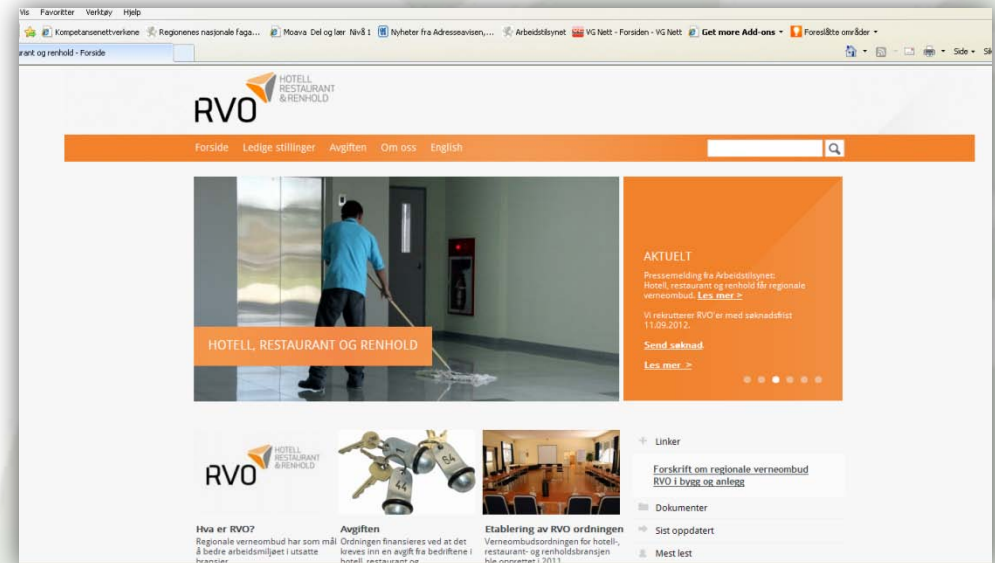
Vis Favoritter Verktøy Hjelp

Kompetansenettverkene Regionenes nasjonale faga... Moava Del og lær Nivå 1 Nyheter fra Adresseavisen,... Arbeidstilsynet VG Nett - Forsiden - VG Nett Get more Add-ons Foreslåtte områder

rant og renhold - Forside

Side

RVO HOTELL RESTAURANT & RENHOLD

Forside Ledige stillinger Avgiften Om oss English

HOTELL, RESTAURANT OG RENHOLD

AKTUELT

Pressemelding fra Arbeidstilsynet: Hotell, restaurant og renhold får regionale verneombud. Les mer >

Vi rekrutterer RVO'er med søknadsfrist 11.09.2012.

Send søknad.

Les mer >

RVO HOTELL RESTAURANT & RENHOLD

Hva er RVO?
Regionale verneombud har som mål å bedre arbeidsmiljøet i utsatte bransjer

Avgiften
Ordningen finansieres ved at det kreves inn en avgift fra bedriftene i hotell, restaurant og

Etablering av RVO ordningen
Verneombudsordningen for hotell-, restaurant- og renholdsbransjen ble opprettet i 2011

Linker

Forskrift om regionale verneombud

RVO i bygg og anlegg

Dokumenter

Sist oppdatert

Mest lest